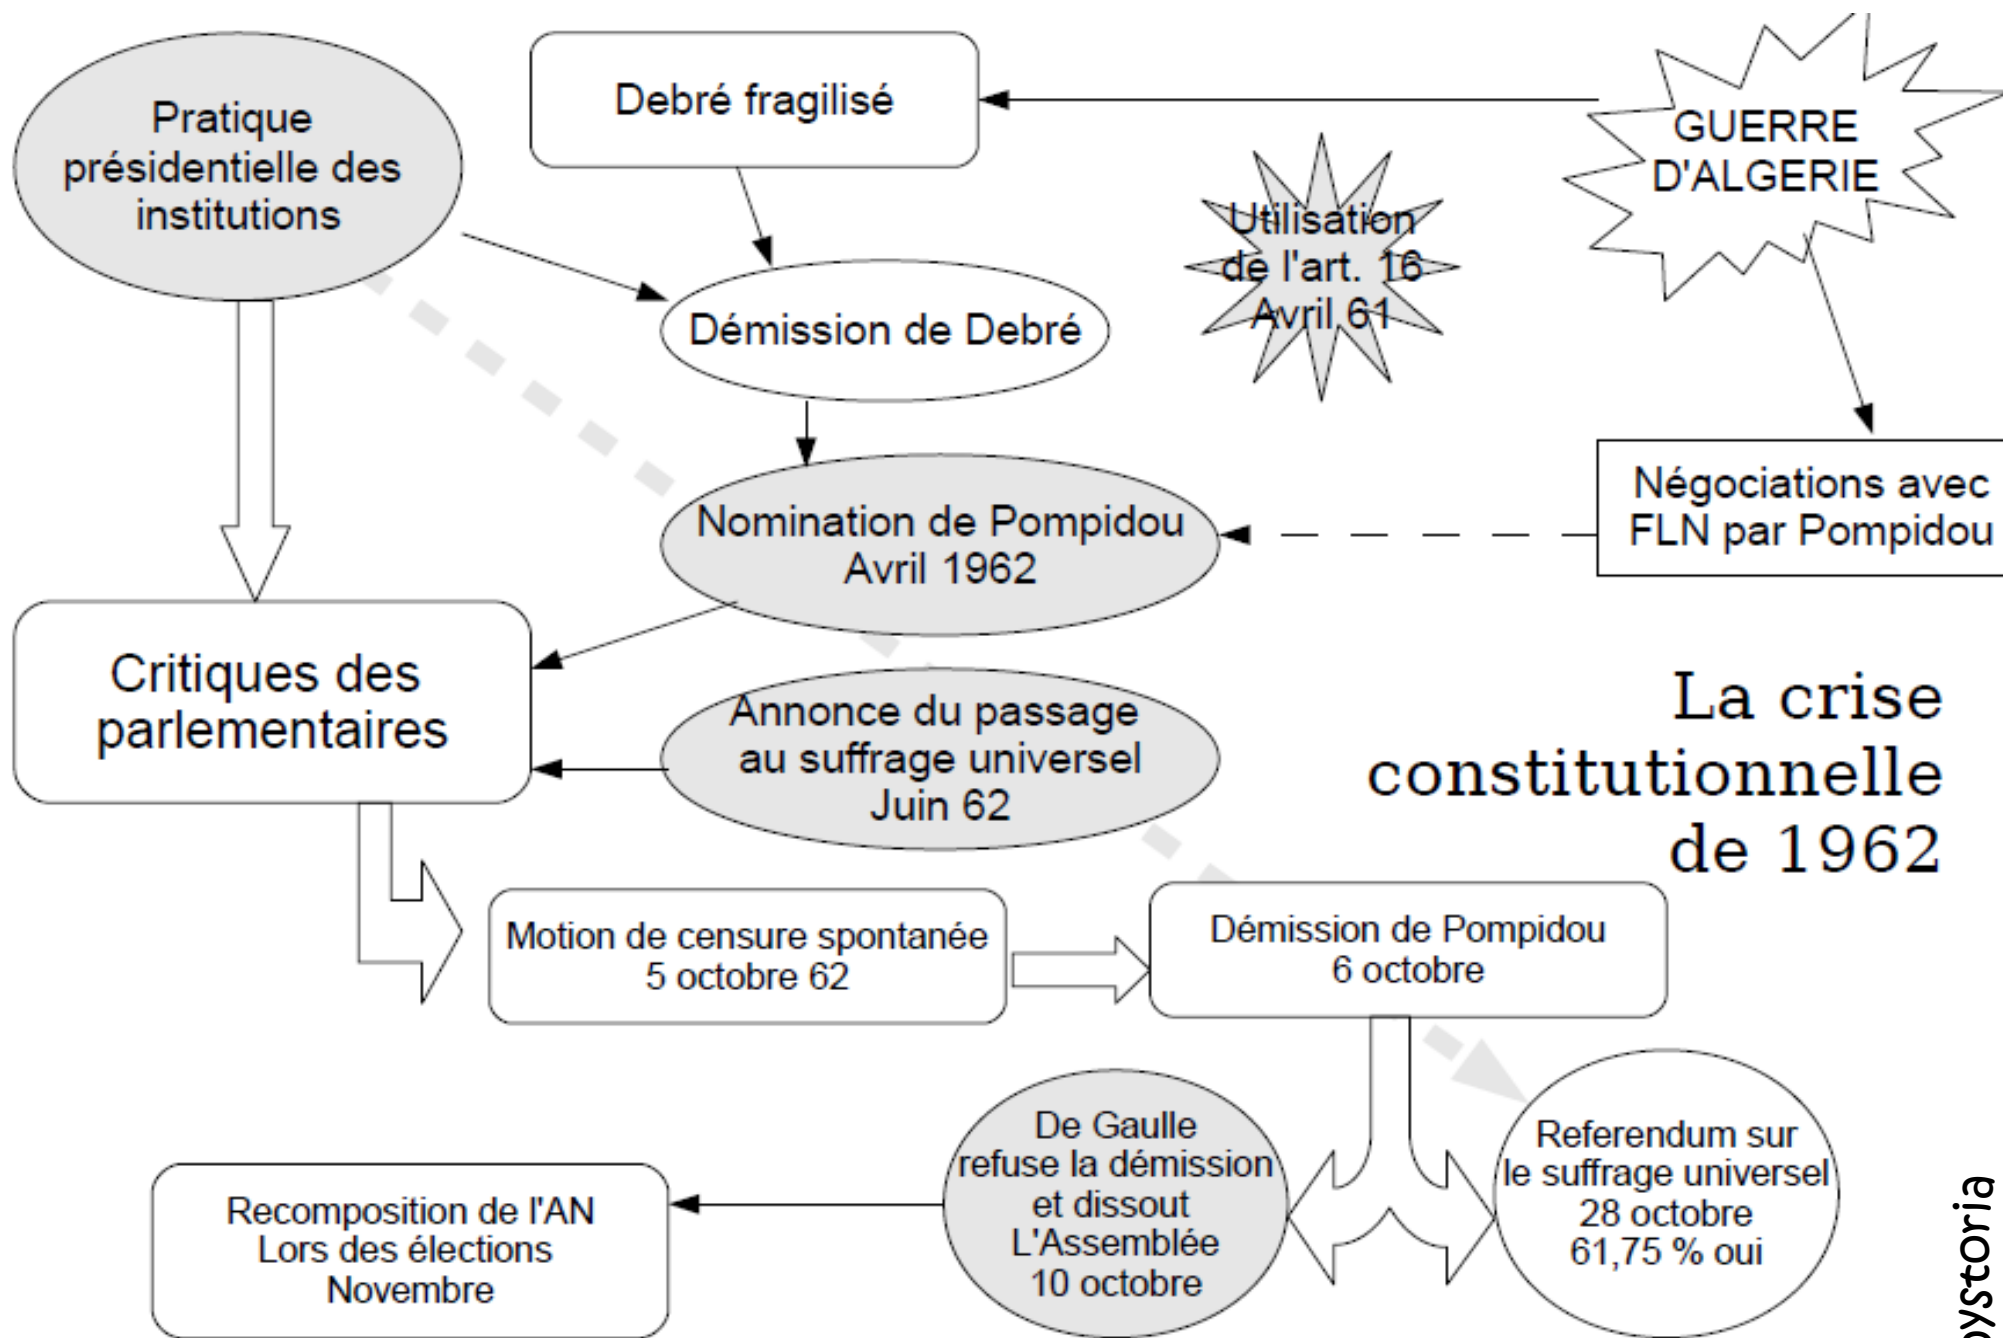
Pratique présidentielle des institutions

Debré fragilisé

GUERRE D'ALGERIE

Utilisation de l'art. 16 Avril 61

Démission de Debré

Nomination de Pompidou Avril 1962

Négociations avec FLN par Pompidou

Critiques des parlementaires

Annonce du passage au suffrage universel Juin 62

La crise constitutionnelle de 1962

Motion de censure spontanée 5 octobre 62

Démission de Pompidou 6 octobre

De Gaulle refuse la démission et dissout L'Assemblée 10 octobre

Referendum sur le suffrage universel 28 octobre 61,75 % oui

Recomposition de l'AN Lors des élections Novembre

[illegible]ystoria